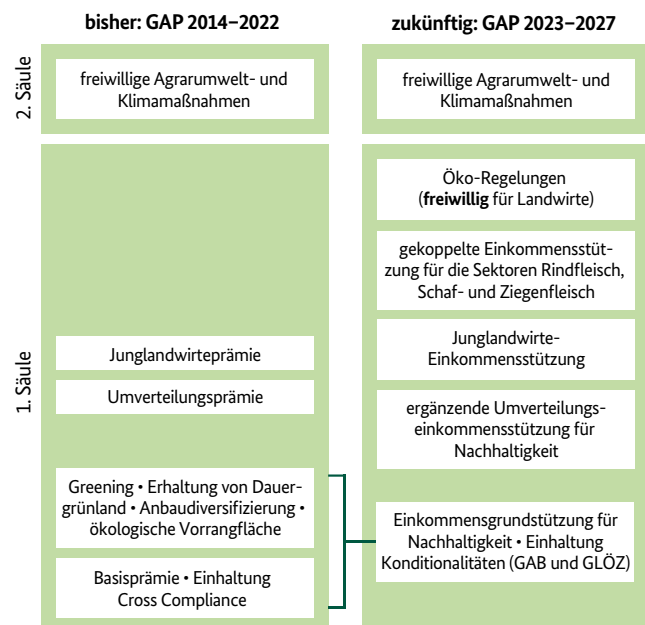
bisher: GAP 2014–2022

zukünftig: GAP 2023–2027

2. Säule

freiwillige Agrarumwelt- und Klimamaßnahmen

freiwillige Agrarumwelt- und Klimamaßnahmen

1. Säule

Öko-Regelungen (**freiwillig** für Landwirte)

gekoppelte Einkommensstützung für die Sektoren Rindfleisch, Schaf- und Ziegenfleisch

Junglandwirteprämie

Junglandwirte-Einkommensstützung

Umverteilungsprämie

ergänzende Umverteilungseinkommensstützung für Nachhaltigkeit

Greening • Erhaltung von Dauergrünland • Anbaudiversifizierung • ökologische Vorrangfläche

Basisprämie • Einhaltung Cross Compliance

Einkommensgrundstützung für Nachhaltigkeit • Einhaltung Konditionalitäten (GAB und GLÖZ)